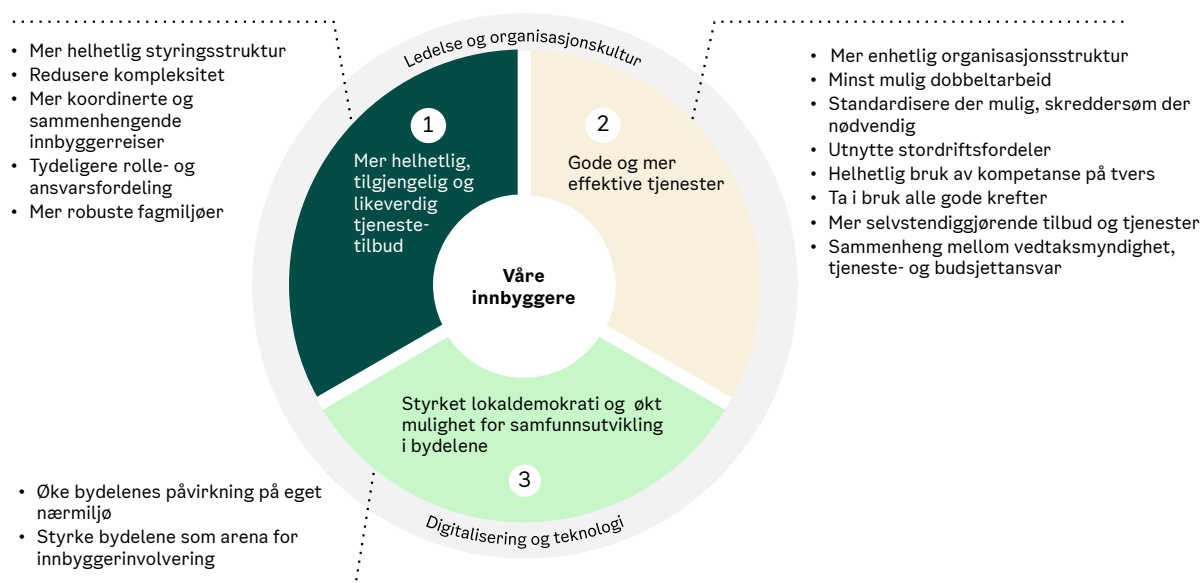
• Mer helhetlig styringsstruktur
• Redusere kompleksitet
• Mer koordinerte og sammenhengende innbyggerreiser
• Tydeligere rolle- og ansvarsfordeling
• Mer robuste fagmiljøer

Ledelse og organisasjonskultur

• Mer enhetlig organisasjonsstruktur
• Minst mulig dobbeltarbeid
• Standardisere der mulig, skreddersøm der nødvendig
• Utnytte stordriftsfordeler
• Helhetlig bruk av kompetanse på tvers
• Ta i bruk alle gode krefter
• Mer selvstendiggjørende tilbud og tjenester
• Sammenheng mellom vedtaksmyndighet, tjeneste- og budsjettansvar

1

Mer helhetlig, tilgjengelig og likeverdig tjeneste-tilbud

2

Gode og mer effektive tjenester

Våre innbyggere

Styrket lokaldemokrati og økt mulighet for samfunnsutvikling i bydelene

3

• Øke bydelenes påvirkning på eget nærmiljø
• Styrke bydelene som arena for innbyggerinvolvering

Digitalisering og teknologi